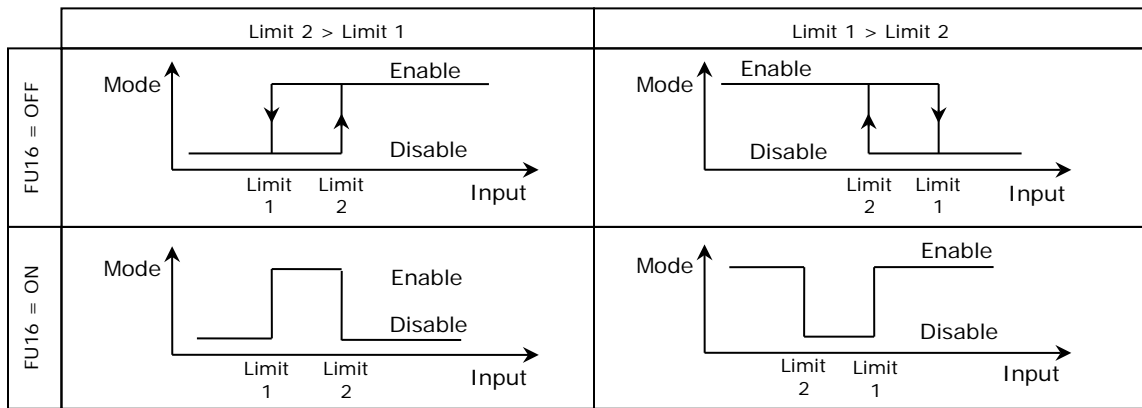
| | Limit 2 > Limit 1 | Limit 1 > Limit 2 |
|---|---|---|
| FU16 = OFF | Mode Enable Disable Limit 1 Limit 2 Input | Mode Enable Disable Limit 2 Limit 1 Input |
| FU16 = ON | Mode Enable Disable Limit 1 Limit 2 Input | Mode Enable Disable Limit 2 Limit 1 Input |